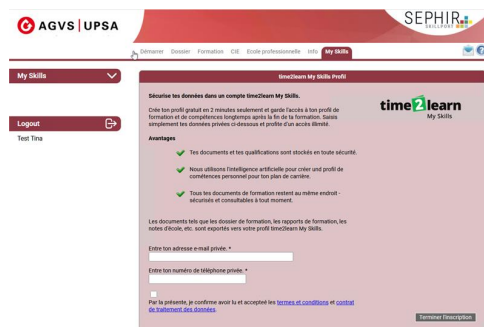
AGVS | UPSA

SEPHIR SKILLPORT

Démarrer Dossier Formation CIE Ecole professionnelle Info My Skills

My Skills

Logout

Test Tina

time2learn My Skills Profil

Sécurise tes données dans un compte time2learn My Skills.

Crée ton profil gratuit en 2 minutes seulement et garde l'accès à ton profil de formation et de compétences longtemps après la fin de ta formation. Saisis simplement tes données privées ci-dessous et profite d'un accès illimité.

time2learn My Skills

Avantages

Tes documents et tes qualifications sont stockés en toute sécurité.

Nous utilisons l'intelligence artificielle pour créer und profil de compétences personnel pour ton plan de carrière.

Tous les documents de formation restent au même endroit - sécurisés et consultables à tout moment.

Les documents tels que les dossier de formation, les rapports de formation, les notes d'école, etc. sont exportés vers votre profil time2learn My Skills.

Entre ton adresse e-mail privée. *

Entre ton numéro de téléphone privée. *

Par la présente, je confirme avoir lu et acceptéel les termes et conditions et contrat de traitement des données.

Terminer l'inscription